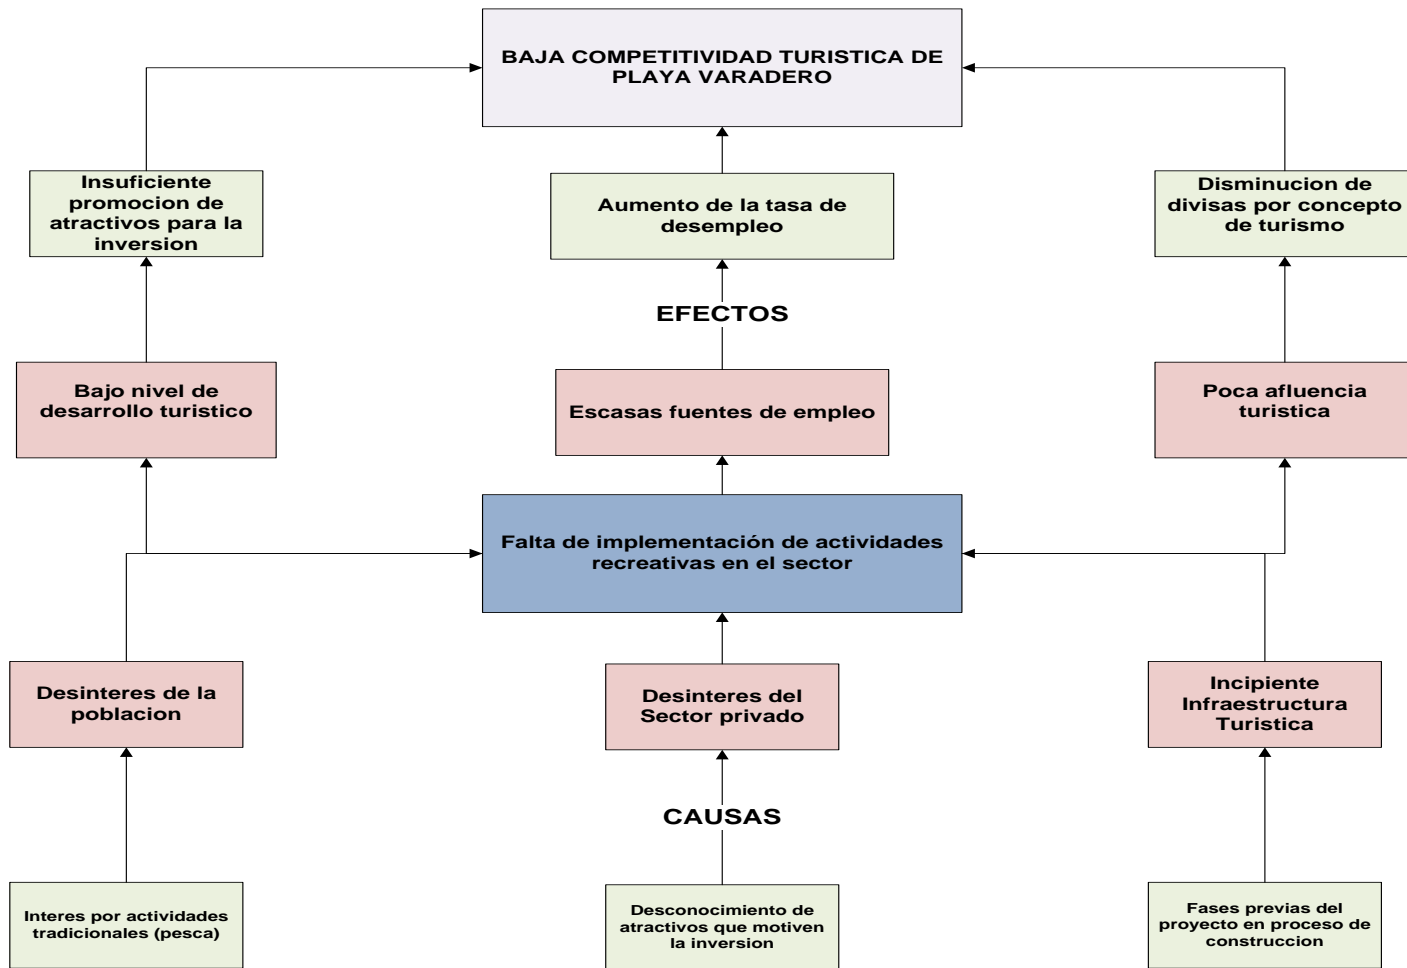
BAJA COMPETITIVIDAD TURISTICA DE PLAYA VARADERO

Insuficiente promocion de atractivos para la inversion

Aumento de la tasa de desempleo

Disminucion de divisas por concepto de turismo

EFECTOS

Bajo nivel de desarrollo turistico

Escasas fuentes de empleo

Poca afluencia turistica

Falta de implementación de actividades recreativas en el sector

Desinteres de la poblacion

Desinteres del Sector privado

Incipiente Infraestructura Turistica

CAUSAS

Interes por actividades tradicionales (pesca)

Desconocimiento de atractivos que motiven la inversion

Fases previas del proyecto en proceso de construccion